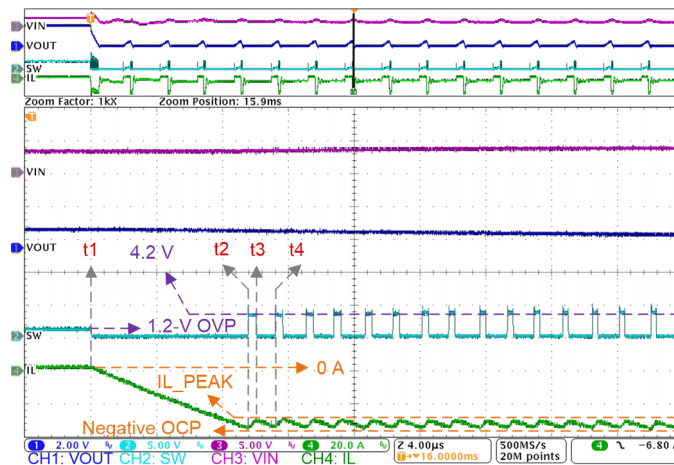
T
VIN
VOUT
SW
IL
Zoom Factor: 1kX Zoom Position: 15.9ms
T
VIN
VOUT
t1
4.2 V
t2
t3
t4
SW
1.2-V OVP
IL
0 A
IL_PEAK
Negative OCP
1 2.00 V
2 5.00 V
3 5.00 V
4 20.0 A
Z 4.00µs
T 16.0000ms
500MS/s
20M points
4 -6.80
CH1: VOUT CH2: SW CH3: VIN CH4: IL